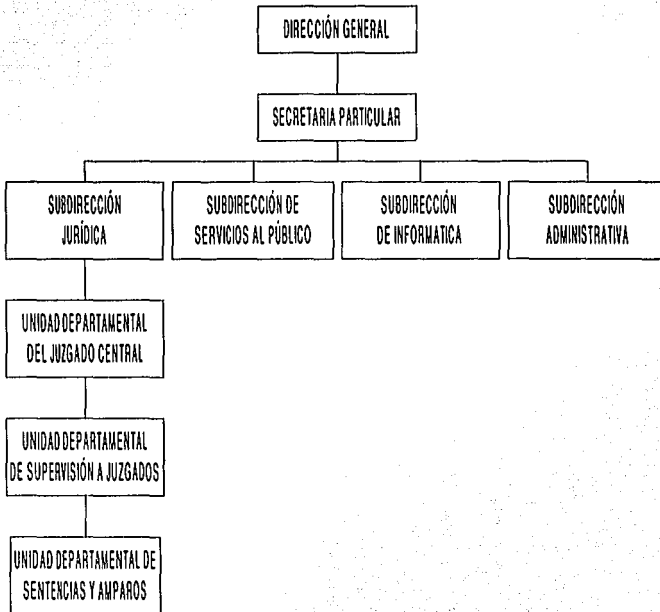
DIRECCIÓN GENERAL

SECRETARIA PARTICULAR

SUBDIRECCIÓN JURÍDICA

SUBDIRECCIÓN DE SERVICIOS AL PÚBLICO

SUBDIRECCIÓN DE INFORMATICA

SUBDIRECCIÓN ADMINISTRATIVA

UNIDAD DEPARTAMENTAL DEL JUZGADO CENTRAL

UNIDAD DEPARTAMENTAL DE SUPERVISIÓN A JUZGADOS

UNIDAD DEPARTAMENTAL DE SENTENCIAS Y AMPAROS